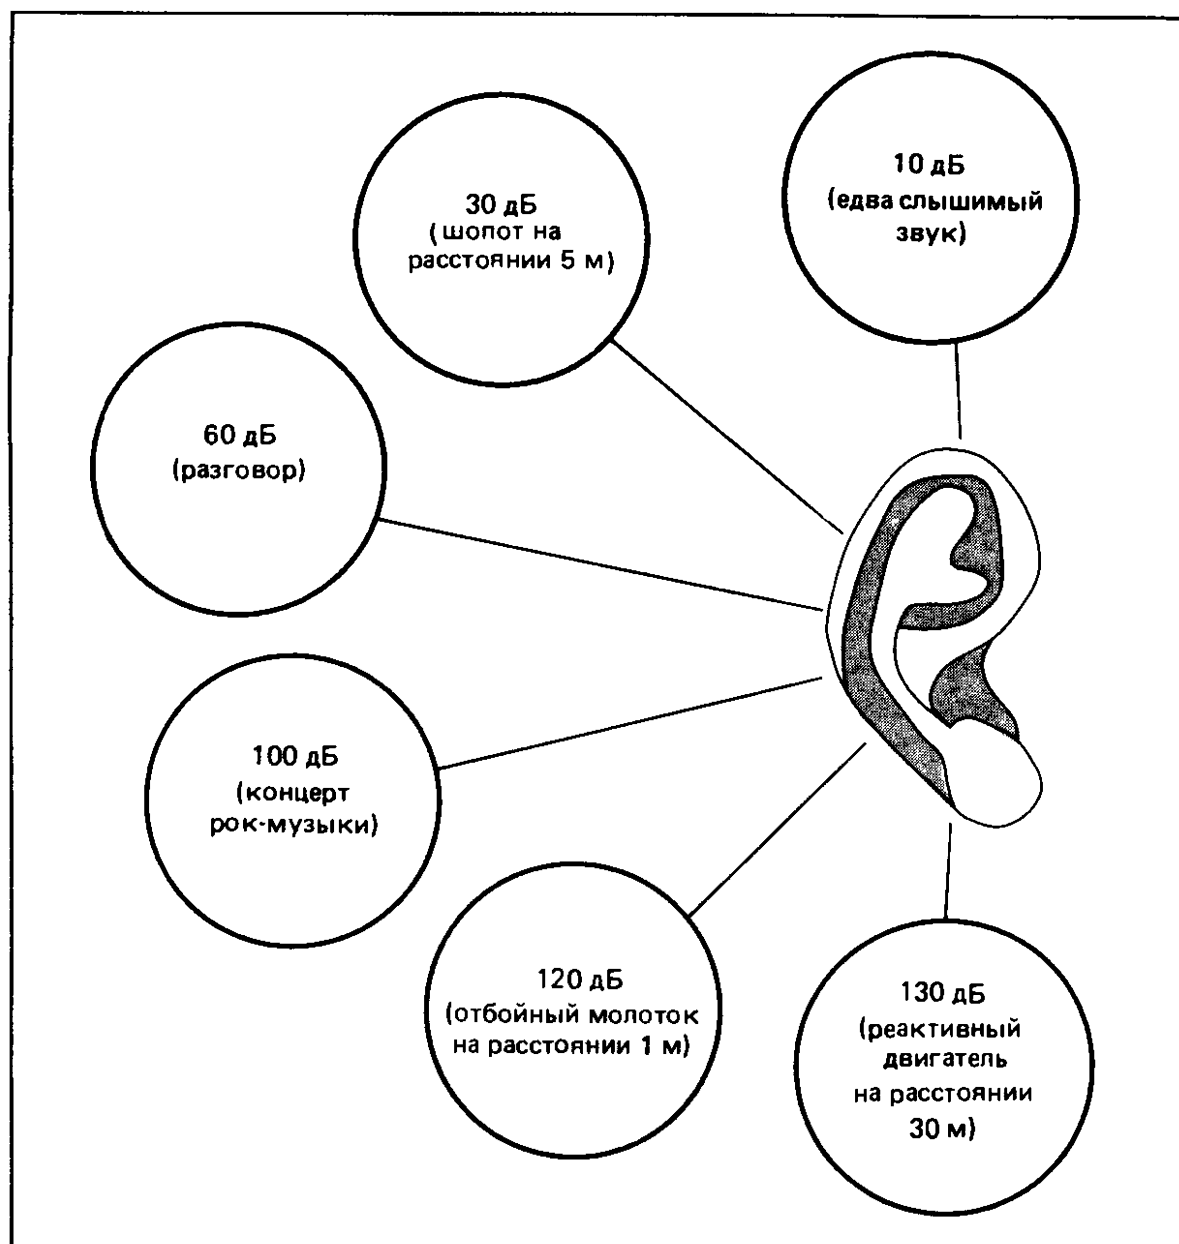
30 дБ
(шопот на расстоянии 5 м)

10 дБ
(едва слышимый звук)

60 дБ
(разговор)

100 дБ
(концерт рок-музыки)

120 дБ
(отбойный молоток на расстоянии 1 м)

130 дБ
(реактивный двигатель на расстоянии 30 м)